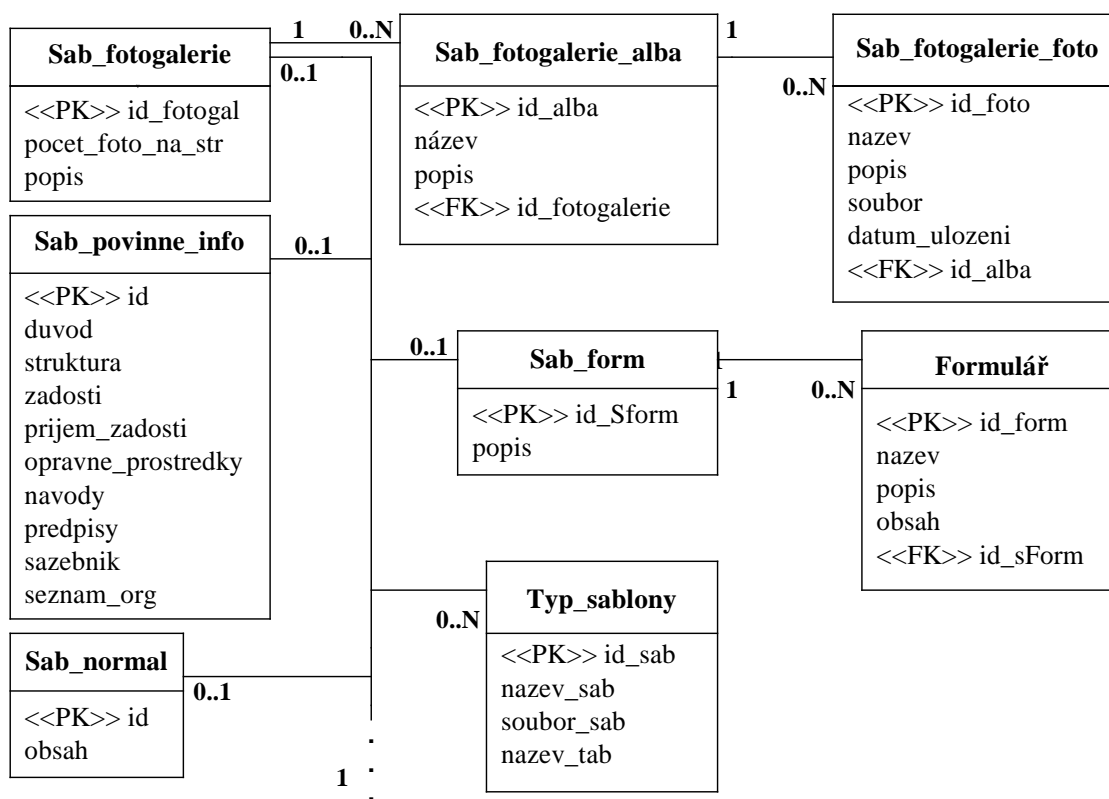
Sab_fotogalerie
<<PK>> id_fotogal
pocet_foto_na_str
popis

1
0..N
0..1

Sab_fotogalerie_alba
<<PK>> id_alba
název
popis
<<FK>> id_fotogalerie

1
0..N

Sab_fotogalerie_foto
<<PK>> id_foto
nazev
popis
soubor
datum_ulozeni
<<FK>> id_alba

Sab_povinne_info
<<PK>> id
duvod
struktura
zadosti
prijem_zadosti
opravne_prostredky
navody
predpisy
sazebnik
seznam_org

0..1

0..1

Sab_form
<<PK>> id_Sform
popis

1
0..N

Formulář
<<PK>> id_form
nazev
popis
obsah
<<FK>> id_sForm

0..N

Typ_sablony
<<PK>> id_sab
nazev_sab
soubor_sab
nazev_tab

Sab_normal
<<PK>> id
obsah

0..1

1